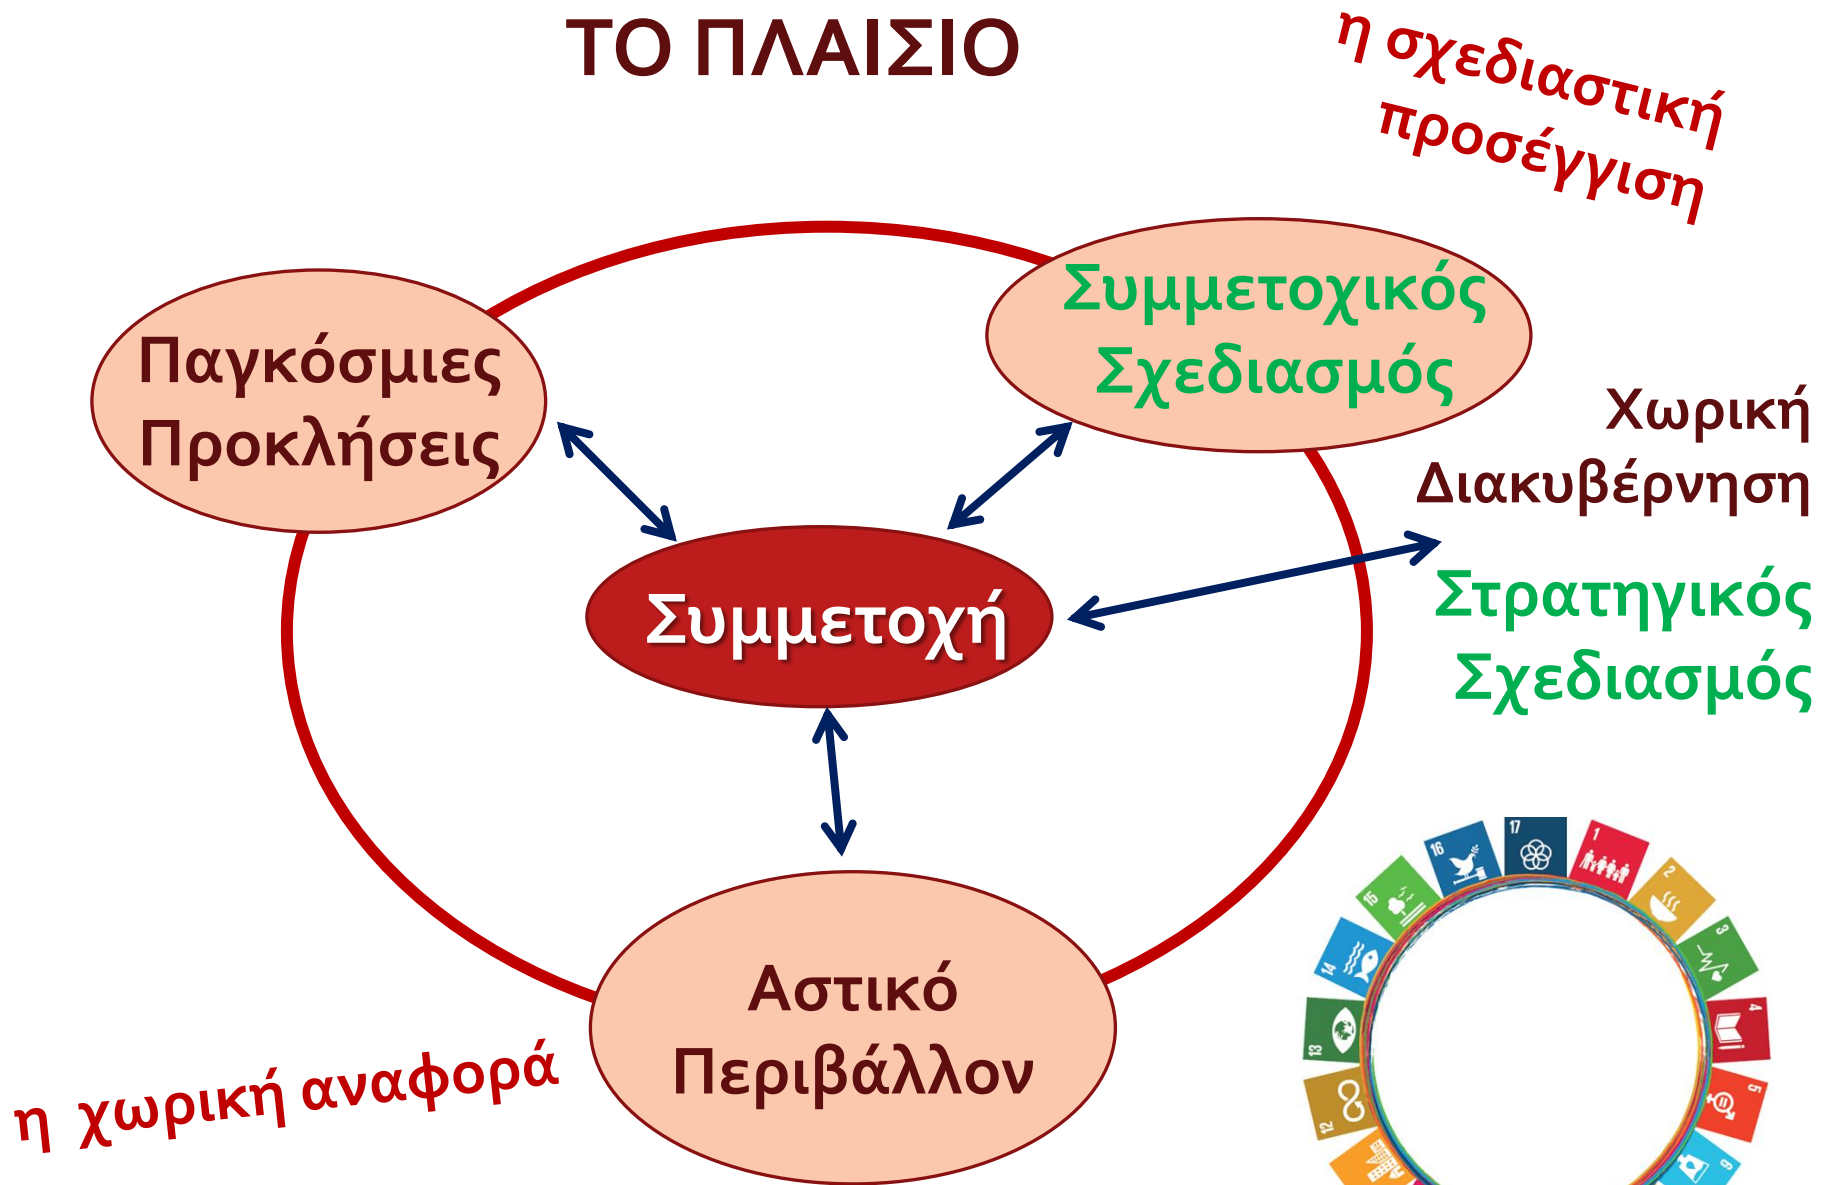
ΤΟ ΠΛΑΙΣΙΟ

η σχεδιαστική προσέγγιση

Παγκόσμιες Προκλήσεις

Συμμετοχικός Σχεδιασμός

Χωρική Διακυβέρνηση

Συμμετοχή

Στρατηγικός Σχεδιασμός

Αστικό Περιβάλλον

η χωρική αναφορά

17 16 1 15 2 14 3 13 4 12 5 6